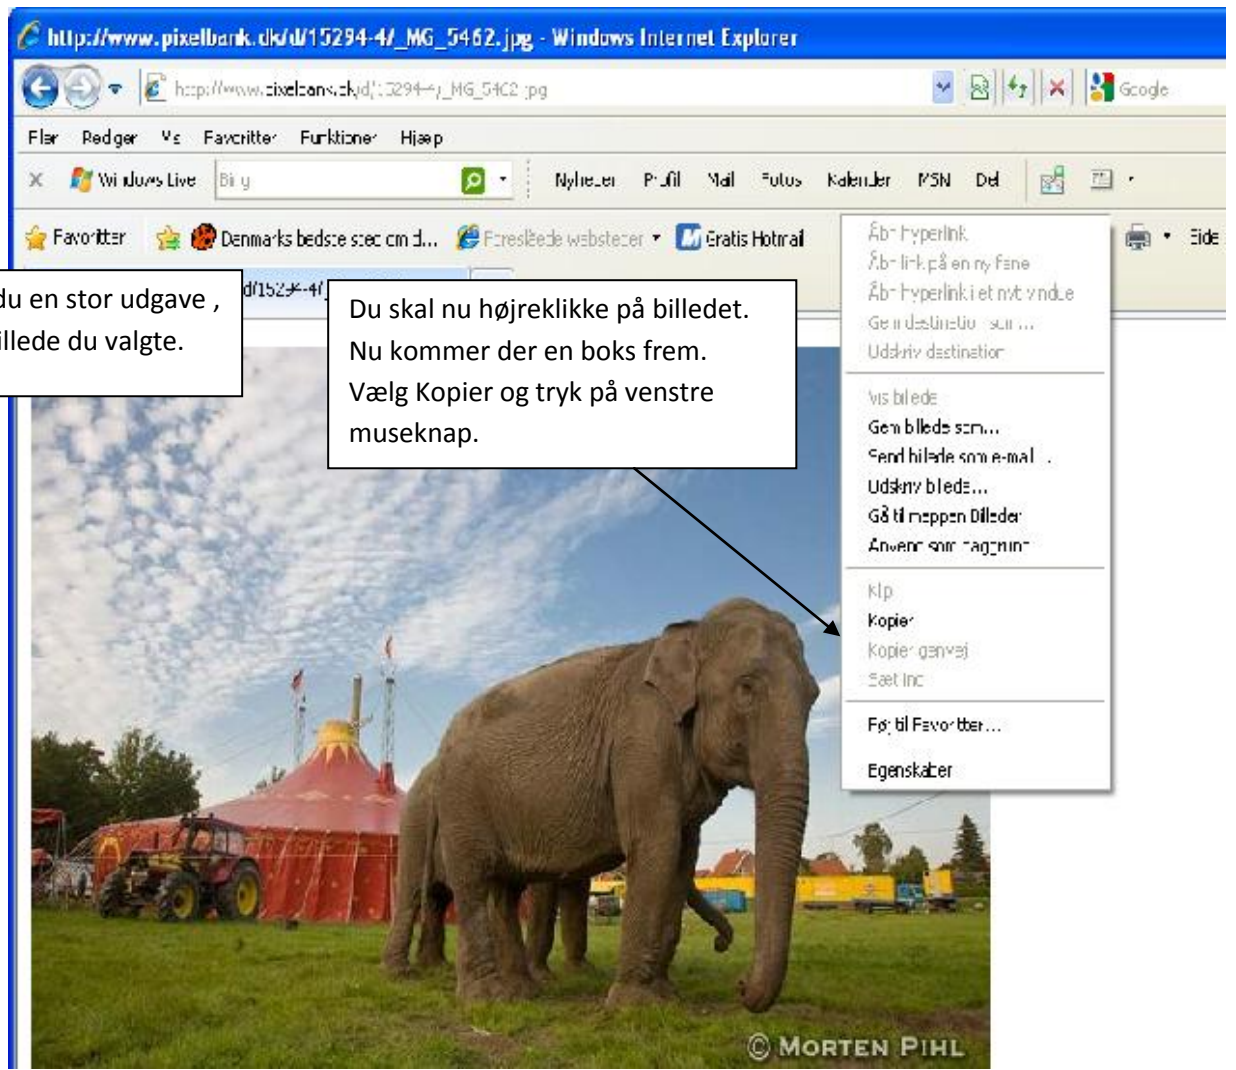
http://www.pixelbank.dk/d/15294-4/_MG_5462.jpg - Windows Internet Explorer

http://www.pixelbank.dk/d/15294-4/_MG_5462.jpg

Google

Filer Rediger Vis Favoritter Funktioner Hjælp

Windows Live Bing

Nyheder Profil Mail Fotos Kalender MSN Del

Favoritter Denmarks bedste sted om d... Foreslåede websteder Gratis Hotmail

Side

du en stor udgave , illede du valgte.

d/15294-4/

Du skal nu højreklikke på billedet. Nu kommer der en boks frem. Vælg Kopier og tryk på venstre museknap.

Åbn hyperlink
Åbn link på en ny fane
Åbn hyperlink i et nyt vindue
Gem destination som ...
Udskriv destination

Vis billede
Gem billede som...
Send billede som e-mail...
Udskriv billede...
Gå til mappen Billeder
Anvend som baggrund

Klip
Kopier
Kopier genvej
Sæt ind

Føj til Favoritter...

Egenskaber

© MORTEN PIHL